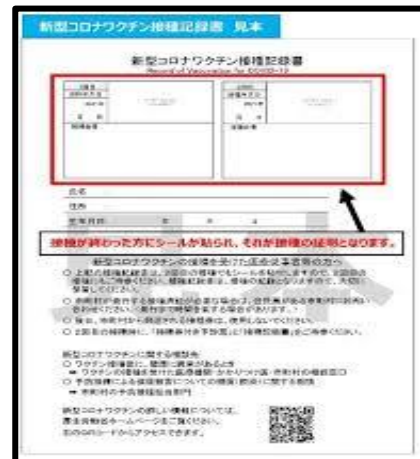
新型コロナワクチン接種記録書 見本

新型コロナワクチン接種記録書

Record of Vaccination for COVID-19

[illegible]

氏名

住所

生年月日 年 月 日

接種が終わった方にシールが貼られ、それが接種の証明となります。

新型コロナワクチンの接種を受けた住民の皆様の方へ

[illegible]

新型コロナワクチンに関する相談先

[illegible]

新型コロナワクチンの詳しい情報については、厚生労働省ホームページをご覧ください。

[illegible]